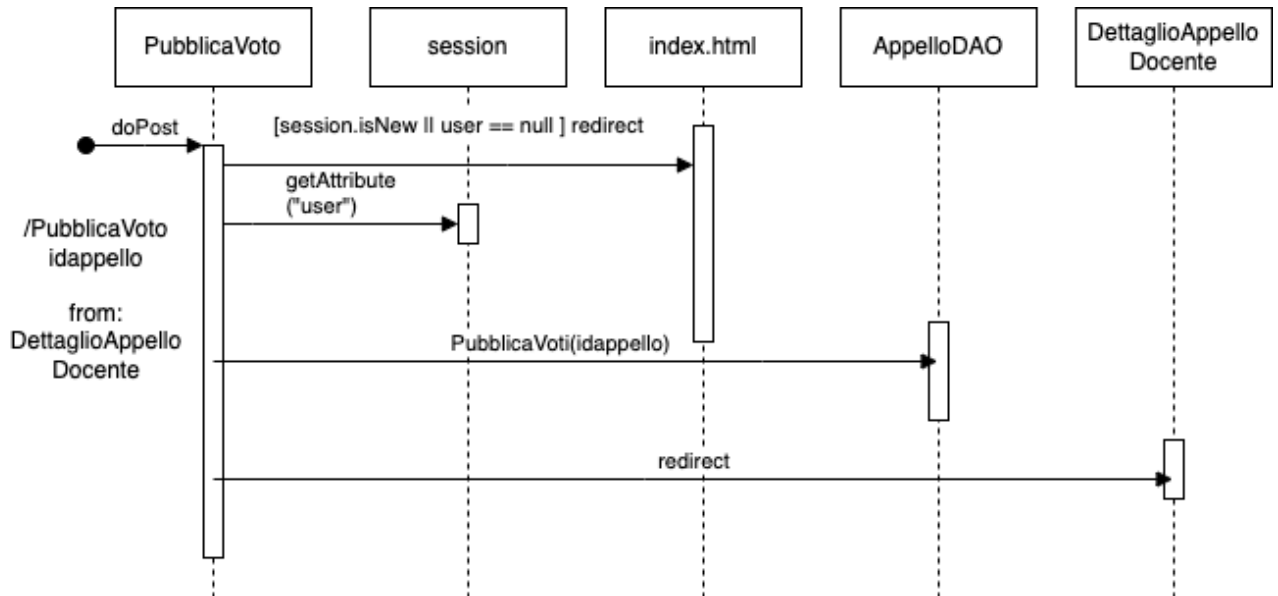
PubblicaVoto

session

index.html

AppelloDAO

DettaglioAppello Docente

doPost

[session.isNew || user == null ] redirect

getAttribute ("user")

/PubblicaVoto idappello

from: DettaglioAppello Docente

PubblicaVoti(idappello)

redirect